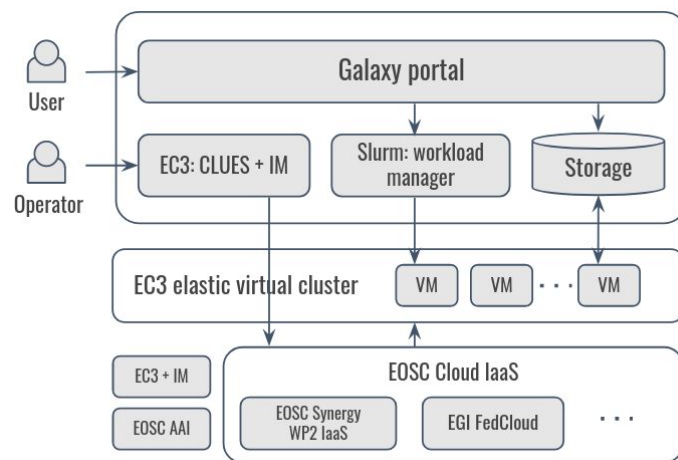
User

Galaxy portal

Operator

EC3: CLUES + IM

Slurm: workload manager

Storage

EC3 elastic virtual cluster

VM

VM

. . .

VM

EC3 + IM

EOSC AAI

EOSC Cloud IaaS

EOSC Synergy WP2 IaaS

EGI FedCloud

. . .